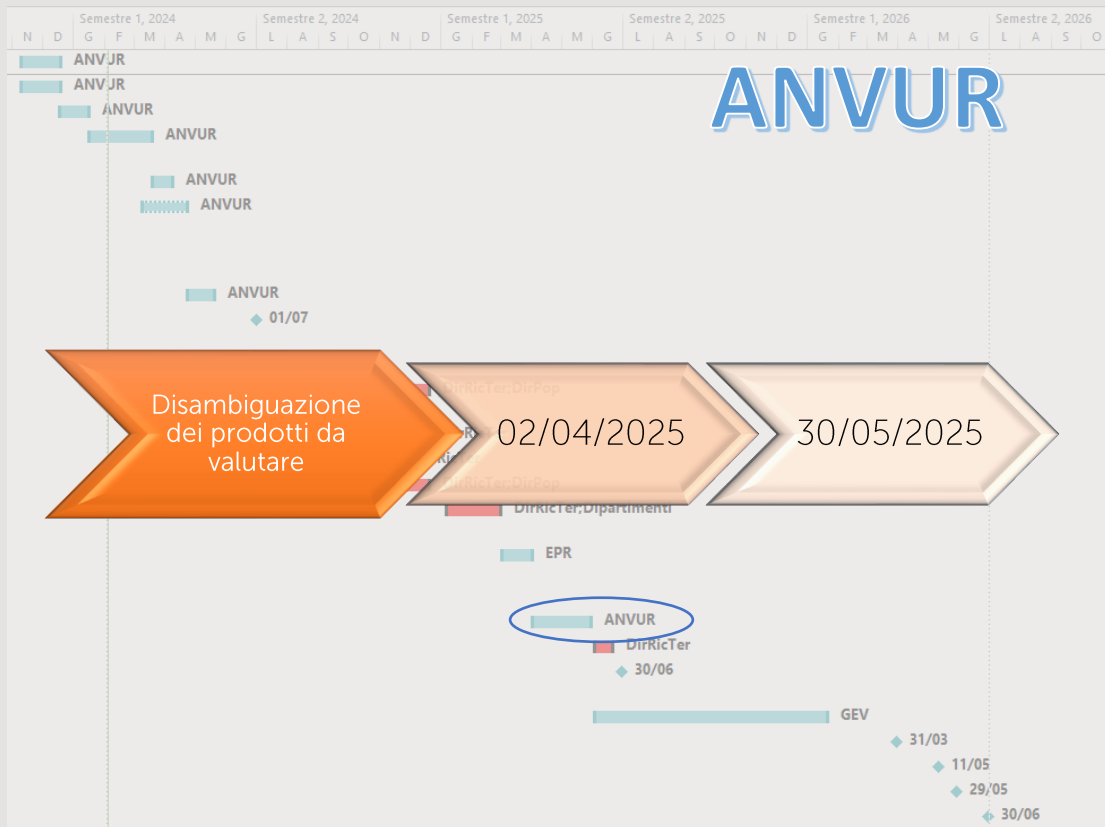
Semestre 1, 2024 | Semestre 2, 2024 | Semestre 1, 2025 | Semestre 2, 2025 | Semestre 1, 2026 | Semestre 2, 2026

N D G F M A M G L A S O N D G F M A M G L A S O N D G F M A M G L A S

ANVUR

ANVUR
ANVUR
ANVUR
ANVUR
ANVUR
ANVUR
ANVUR
01/07

Disambiguazione dei prodotti da valutare

02/04/2025

30/05/2025

DirRicTer;DirPop
DirRicTer;DirPop
DirRicTer;Dipartimenti
EPR
ANVUR
DirRicTer
30/06
GEV
31/03
11/05
29/05
30/06